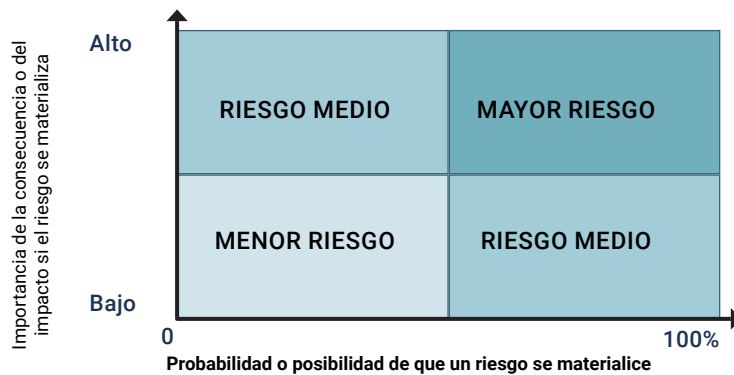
Importancia de la consecuencia o del impacto si el riesgo se materializa

Alto

RIESGO MEDIO

MAYOR RIESGO

MENOR RIESGO

RIESGO MEDIO

Bajo

0

100%

Probabilidad o posibilidad de que un riesgo se materialice